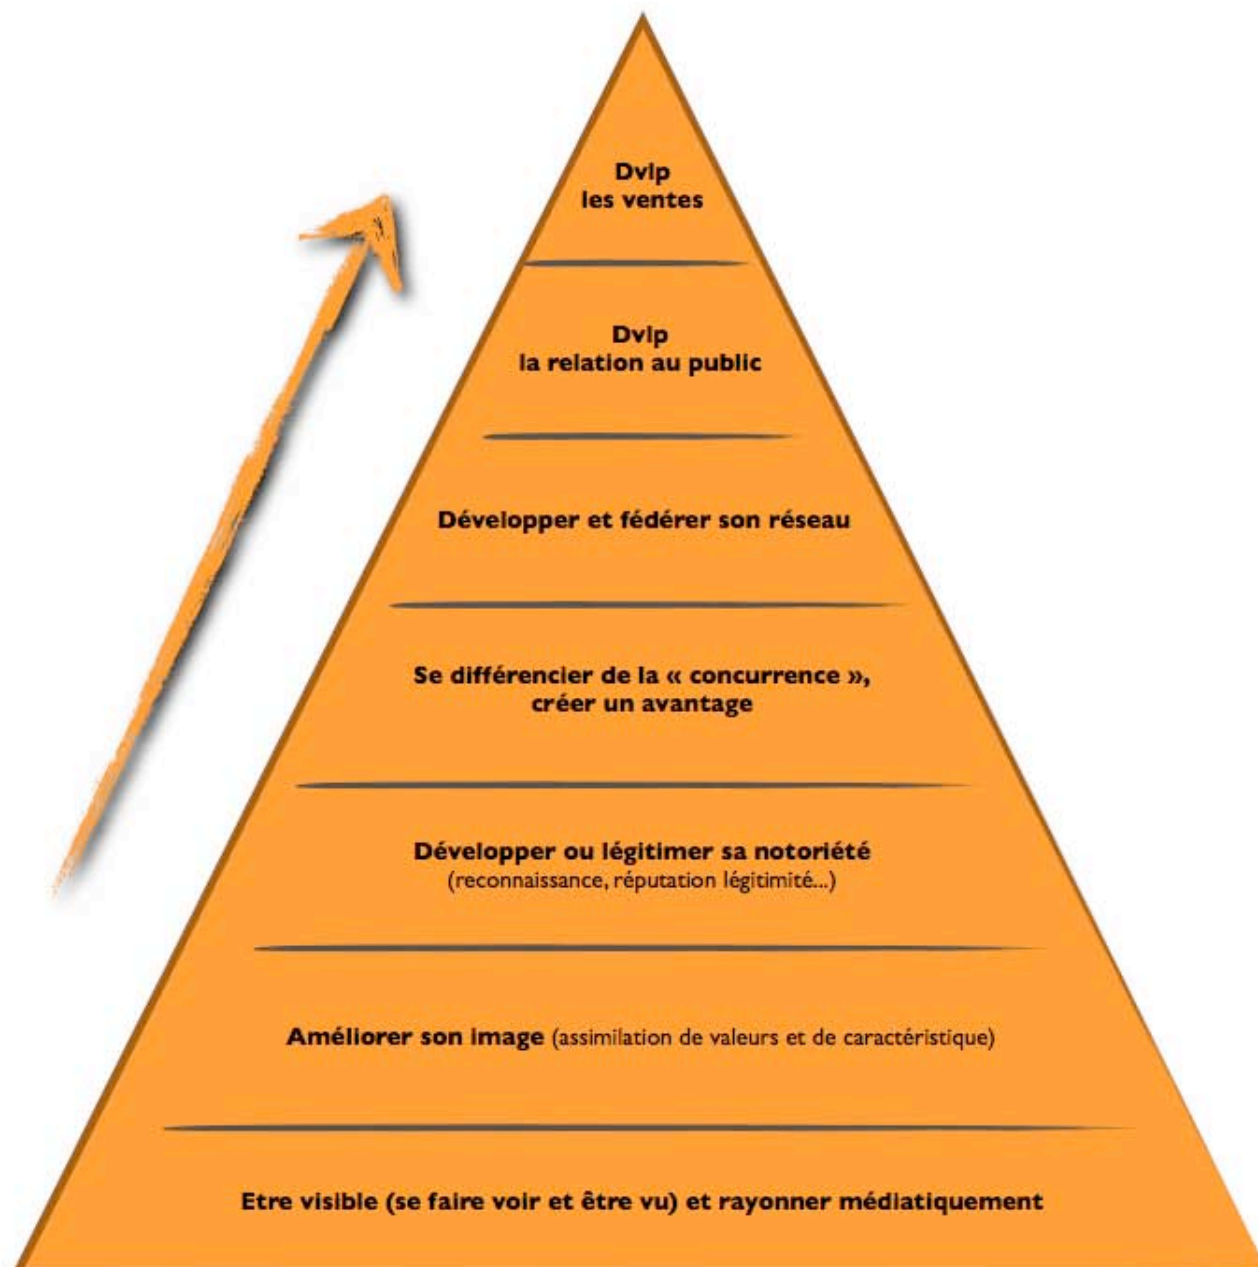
Dvlp
les ventes

Dvlp
la relation au public

Développer et fédérer son réseau

Se différencier de la « concurrence », créer un avantage

Développer ou légitimer sa notoriété
(reconnaissance, réputation légitimité...)

Améliorer son image (assimilation de valeurs et de caractéristique)

Etre visible (se faire voir et être vu) et rayonner médiatiquement